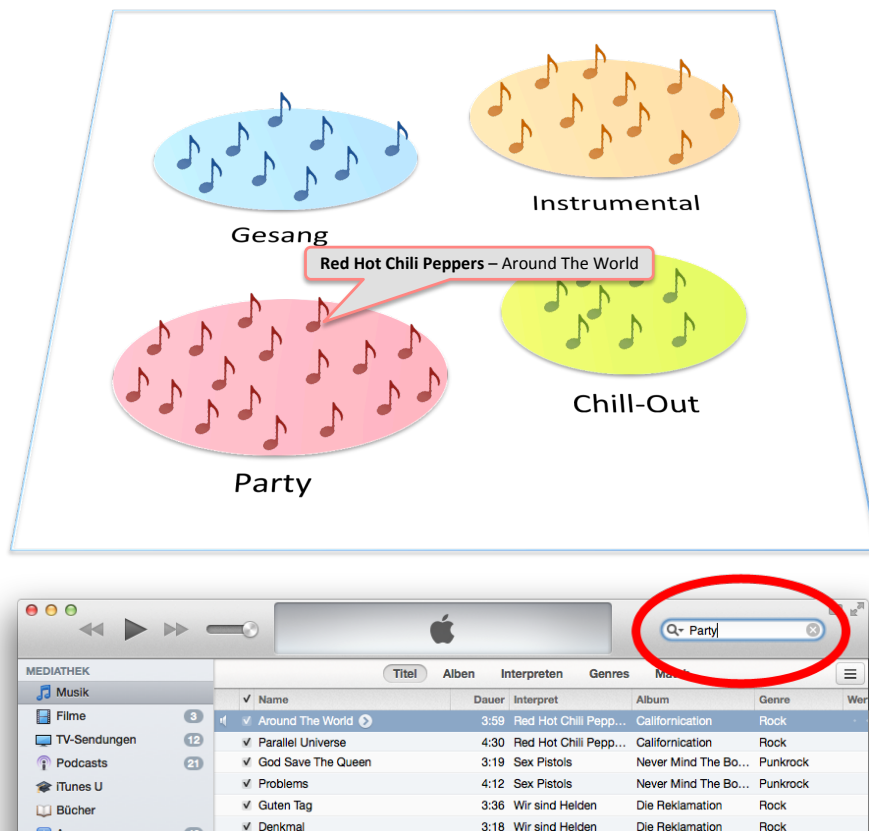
Gesang

Instrumental

**Red Hot Chili Peppers** – Around The World

Chill-Out

Party

Party

MEDIATHEK
Musik
Filme 3
TV-Sendungen 12
Podcasts 21
iTunes U
Bücher

Titel Alben Interpreten Genres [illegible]

| ✔ | Name | Dauer | Interpret | Album | Genre | Wer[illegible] |
|---|---|---|---|---|---|---|
| ✔ | Around The World | 3:59 | Red Hot Chili Pepp… | Californication | Rock | |
| ✔ | Parallel Universe | 4:30 | Red Hot Chili Pepp… | Californication | Rock | |
| ✔ | God Save The Queen | 3:19 | Sex Pistols | Never Mind The Bo… | Punkrock | |
| ✔ | Problems | 4:12 | Sex Pistols | Never Mind The Bo… | Punkrock | |
| ✔ | Guten Tag | 3:36 | Wir sind Helden | Die Reklamation | Rock | |
| ✔ | Denkmal | 3:18 | Wir sind Helden | Die Reklamation | Rock | |